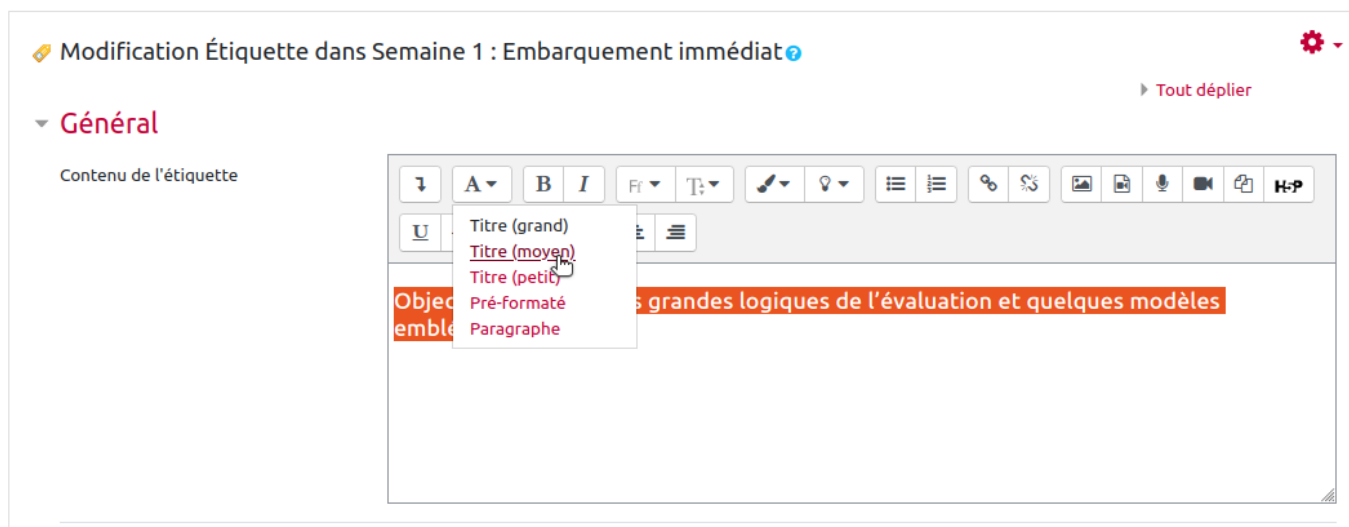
Modification Étiquette dans Semaine 1 : Embarquement immédiat

Tout déplier

Général

Contenu de l'étiquette

A B I Ff T U H-P

Titre (grand)
Titre (moyen)
Titre (petit)
Pré-formaté
Paragraphe

Objec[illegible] grandes logiques de l'évaluation et quelques modèles emble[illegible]